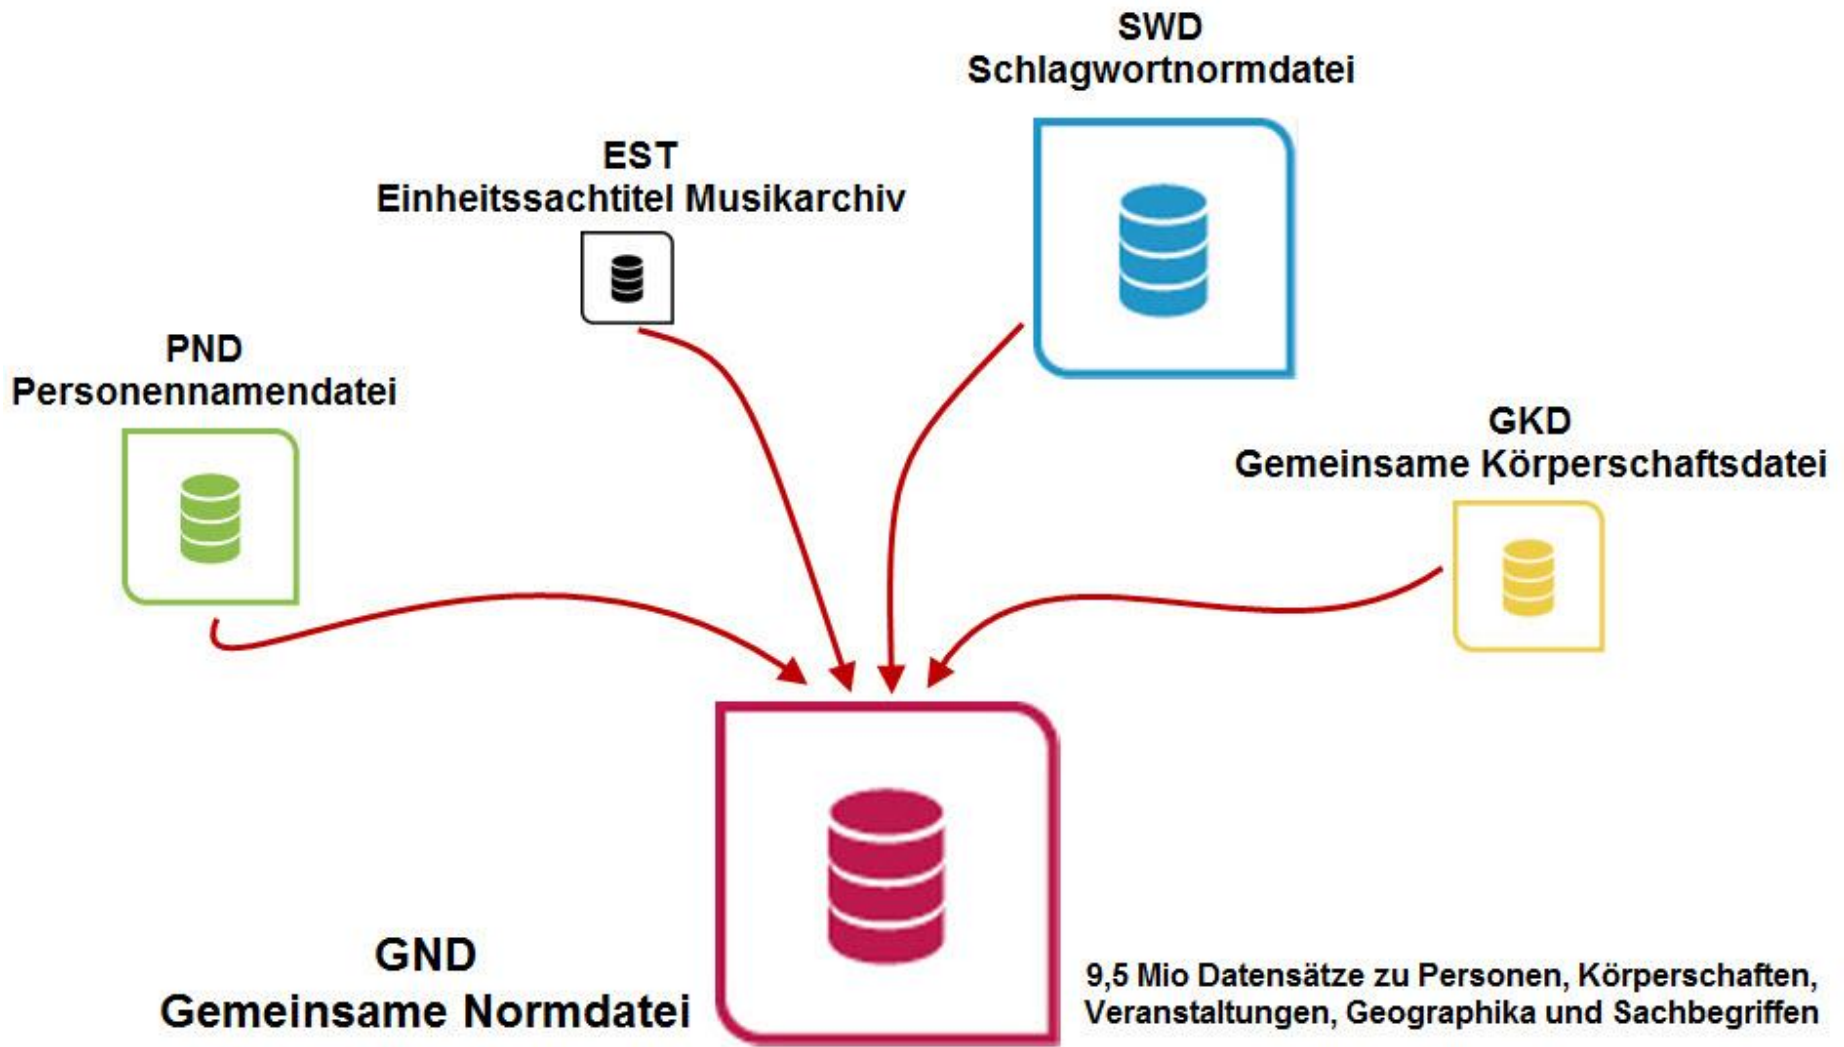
SWD
Schlagwortnormdatei

EST
Einheitssachtitel Musikarchiv

PND
Personennamendatei

GKD
Gemeinsame Körperschaftsdatei

GND
Gemeinsame Normdatei

9,5 Mio Datensätze zu Personen, Körperschaften, Veranstaltungen, Geographika und Sachbegriffen